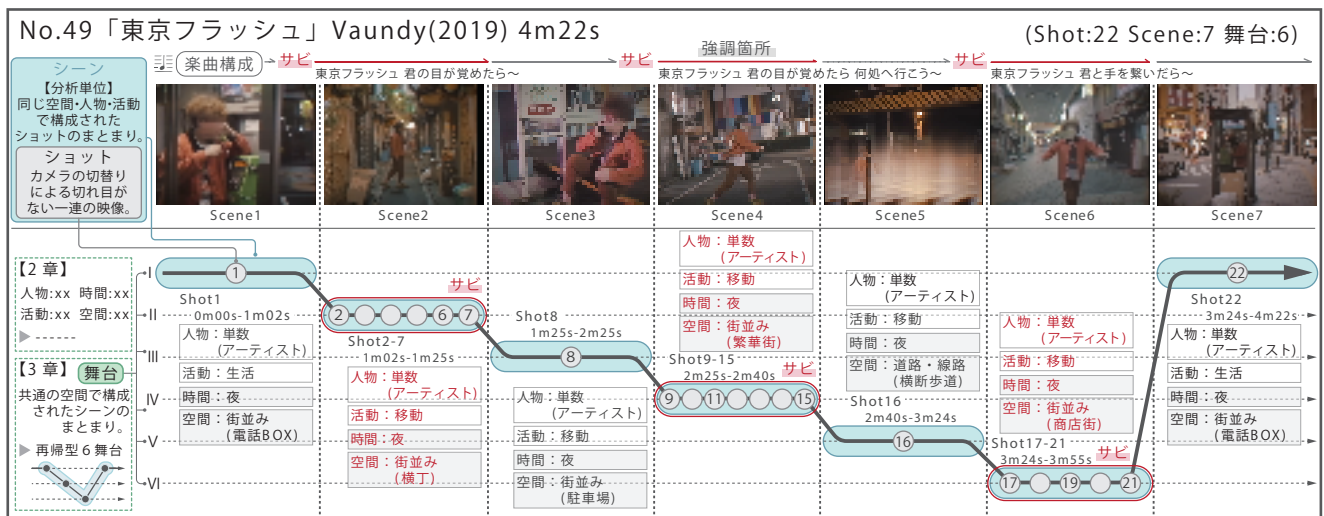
No.49「東京フラッシュ」Vaundy(2019) 4m22s

(Shot:22 Scene:7 舞台:6)

シーン
【分析単位】
同じ空間・人物・活動で構成されたショットのまとまり。

ショット
カメラの切替りによる切れ目がない一連の映像。

楽曲構成　サビ　サビ　強調箇所　サビ

東京フラッシュ 君の目が覚めたら～
東京フラッシュ 君の目が覚めたら 何処へ行こう～
東京フラッシュ 君と手を繋いだら～

Scene1　Scene2　Scene3　Scene4　Scene5　Scene6　Scene7

【2 章】
人物:xx 時間:xx
活動:xx 空間:xx
▶ ------

【3 章】 舞台
共通の空間で構成されたシーンのまとまり。
▶ 再帰型 6 舞台

I
II
III
IV
V
VI

1
Shot1
0m00s-1m02s
人物：単数
（アーティスト）
活動：生活
時間：夜
空間：街並み
（電話BOX）

サビ
2 6 7
Shot2-7
1m02s-1m25s
人物：単数
（アーティスト）
活動：移動
時間：夜
空間：街並み
（横丁）

8
Shot8
1m25s-2m25s
人物：単数
（アーティスト）
活動：移動
時間：夜
空間：街並み
（駐車場）

人物：単数
（アーティスト）
活動：移動
時間：夜
空間：街並み
（繁華街）
Shot9-15
2m25s-2m40s
サビ
9 11 15

人物：単数
（アーティスト）
活動：移動
時間：夜
空間：道路・線路
（横断歩道）
Shot16
2m40s-3m24s
16

人物：単数
（アーティスト）
活動：移動
時間：夜
空間：街並み
（商店街）
Shot17-21
3m24s-3m55s
サビ
17 19 21

22
Shot22
3m24s-4m22s
人物：単数
（アーティスト）
活動：生活
時間：夜
空間：街並み
（電話BOX）